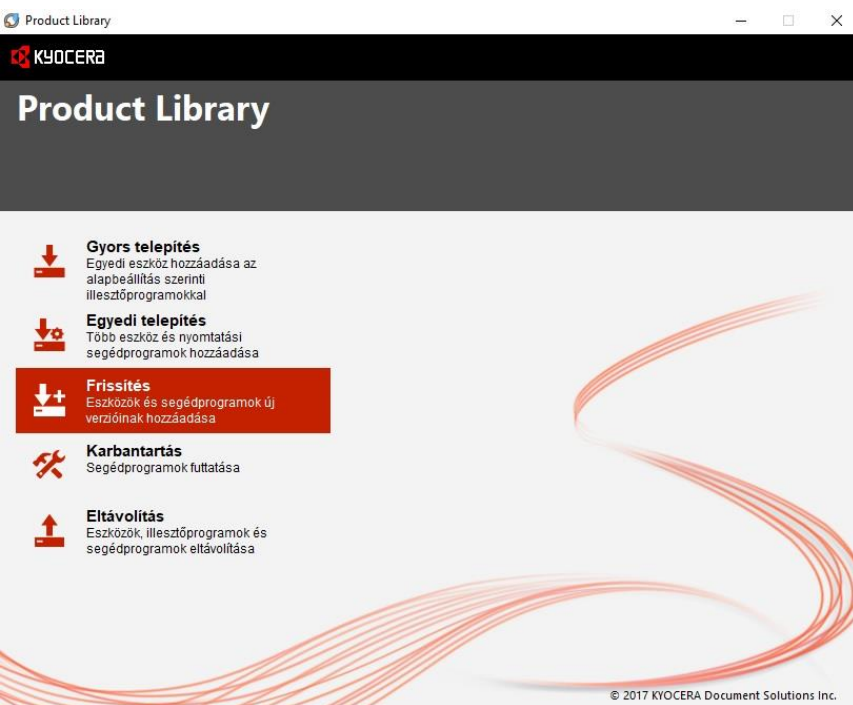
Product Library

KYOCERA

Product Library

Gyors telepítés
Egyedi eszköz hozzáadása az alapbeállítás szerinti illesztőprogramokkal

Egyedi telepítés
Több eszköz és nyomtatási segédprogramok hozzáadása

Frissítés
Eszközök és segédprogramok új verzióinak hozzáadása

Karbantartás
Segédprogramok futtatása

Eltávolítás
Eszközök, illesztőprogramok és segédprogramok eltávolítása

© 2017 KYOCERA Document Solutions Inc.